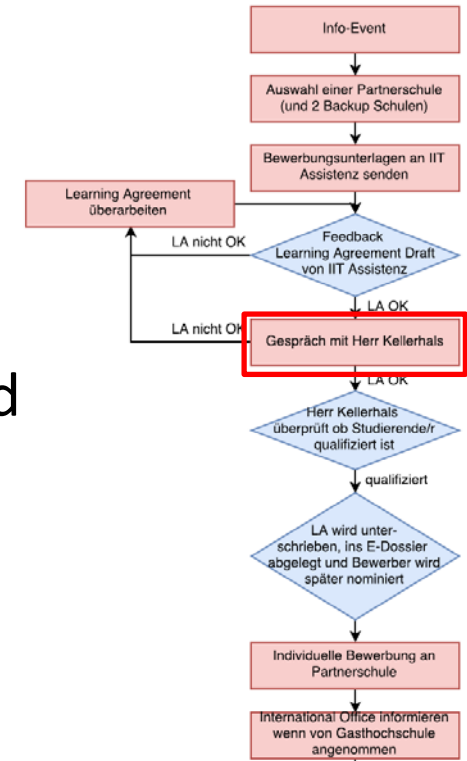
Info-Event

Auswahl einer Partnerschule (und 2 Backup Schulen)

Bewerbungsunterlagen an IIT Assistenz senden

Learning Agreement überarbeiten

LA nicht OK

Feedback Learning Agreement Draft von IIT Assistenz

LA OK

LA nicht OK

Gespräch mit Herr Kellerhals

d

LA OK

Herr Kellerhals überprüft ob Studierende/r qualifiziert ist

qualifiziert

LA wird unterschrieben, ins E-Dossier abgelegt und Bewerber wird später nominiert

Individuelle Bewerbung an Partnerschule

International Office informieren wenn von Gasthochschule angenommen